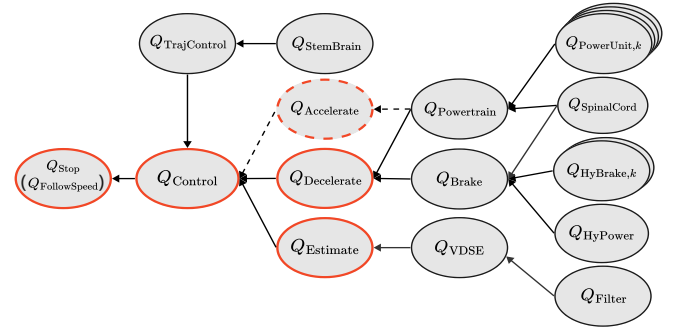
$Q_{\text{TrajControl}}$

$Q_{\text{StemBrain}}$

$Q_{\text{PowerUnit},k}$

$Q_{\text{Accelerate}}$

$Q_{\text{Powertrain}}$

$Q_{\text{SpinalCord}}$

$Q_{\text{Stop}}$
$(Q_{\text{FollowSpeed}})$

$Q_{\text{Control}}$

$Q_{\text{Decelerate}}$

$Q_{\text{Brake}}$

$Q_{\text{HyBrake},k}$

$Q_{\text{Estimate}}$

$Q_{\text{VDSE}}$

$Q_{\text{HyPower}}$

$Q_{\text{Filter}}$